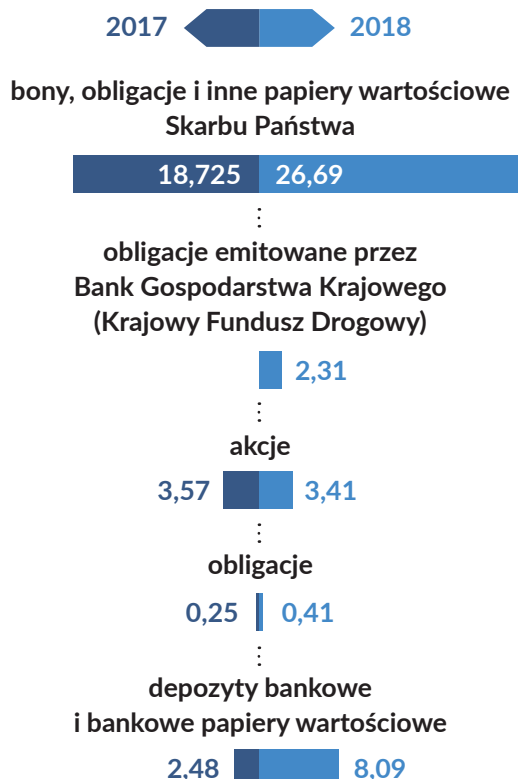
2017 2018

bony, obligacje i inne papiery wartościowe Skarbu Państwa

18,725 26,69

obligacje emitowane przez Bank Gospodarstwa Krajowego (Krajowy Fundusz Drogowy)

2,31

akcje

3,57 3,41

obligacje

0,25 0,41

depozyty bankowe i bankowe papiery wartościowe

2,48 8,09